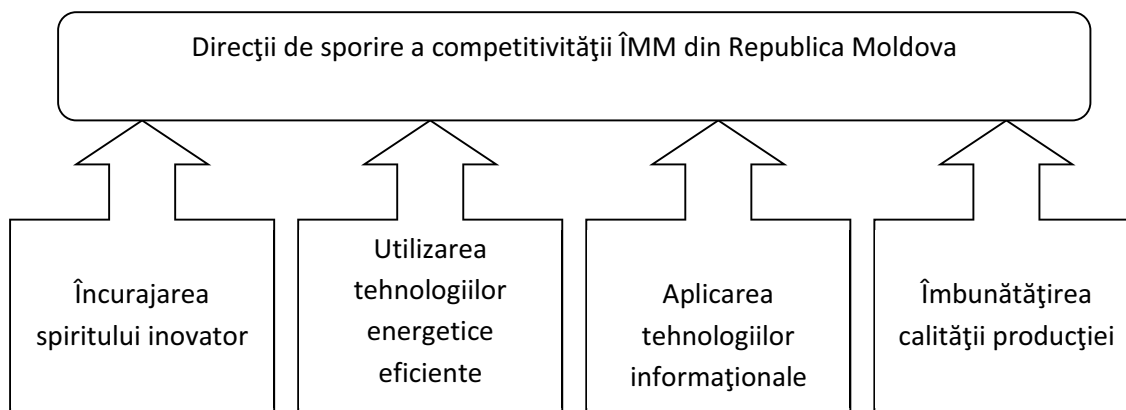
Direcţii de sporire a competitivităţii ÎMM din Republica Moldova

Încurajarea spiritului inovator

Utilizarea tehnologiilor energetice eficiente

Aplicarea tehnologiilor informaţionale

Îmbunătăţirea calităţii producţiei